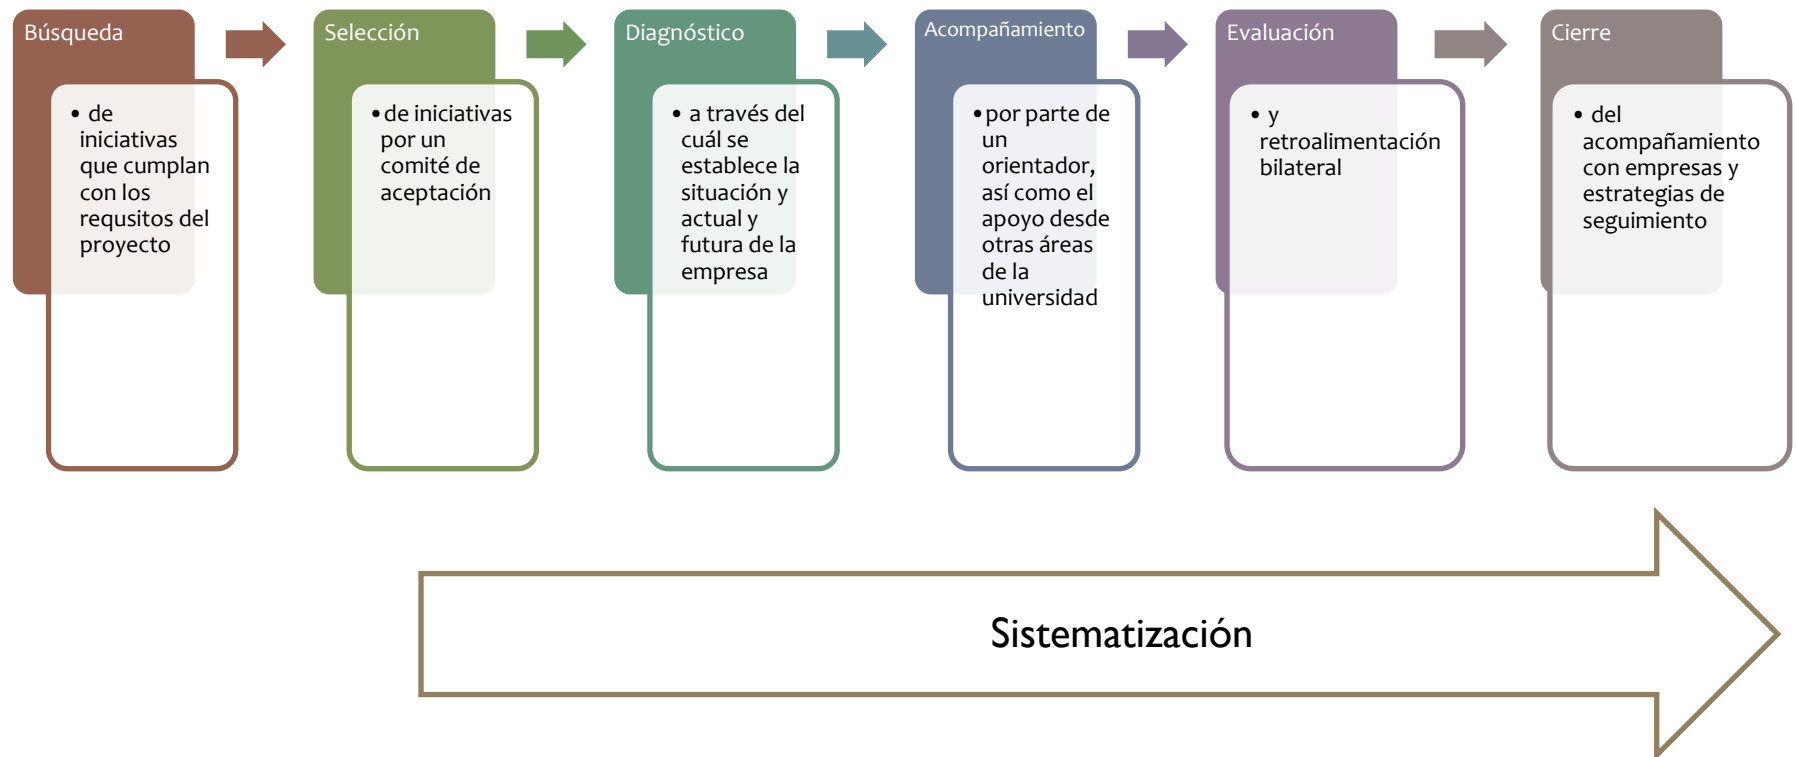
Búsqueda

• de iniciativas que cumplan con los requsitos del proyecto

Selección

• de iniciativas por un comité de aceptación

Diagnóstico

• a través del cuál se establece la situación y actual y futura de la empresa

Acompañamiento

• por parte de un orientador, así como el apoyo desde otras áreas de la universidad

Evaluación

• y retroalimentación bilateral

Cierre

• del acompañamiento con empresas y estrategias de seguimiento

Sistematización